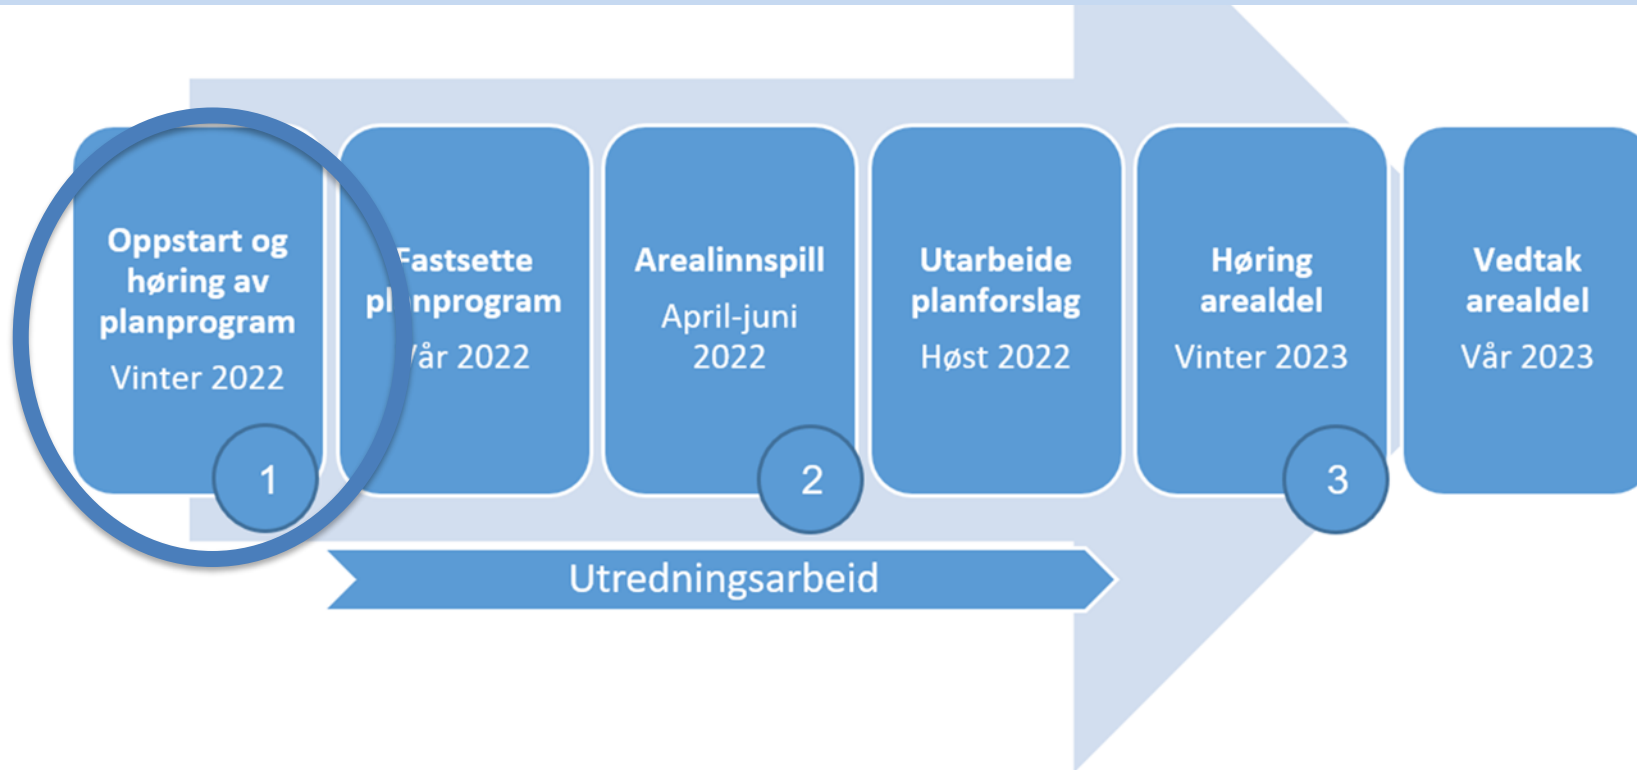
Oppstart og høring av planprogram
Vinter 2022
1

Fastsette planprogram
Vår 2022

Arealinnspill
April-juni 2022
2

Utarbeide planforslag
Høst 2022

Høring arealdel
Vinter 2023
3

Vedtak arealdel
Vår 2023

Utredningsarbeid